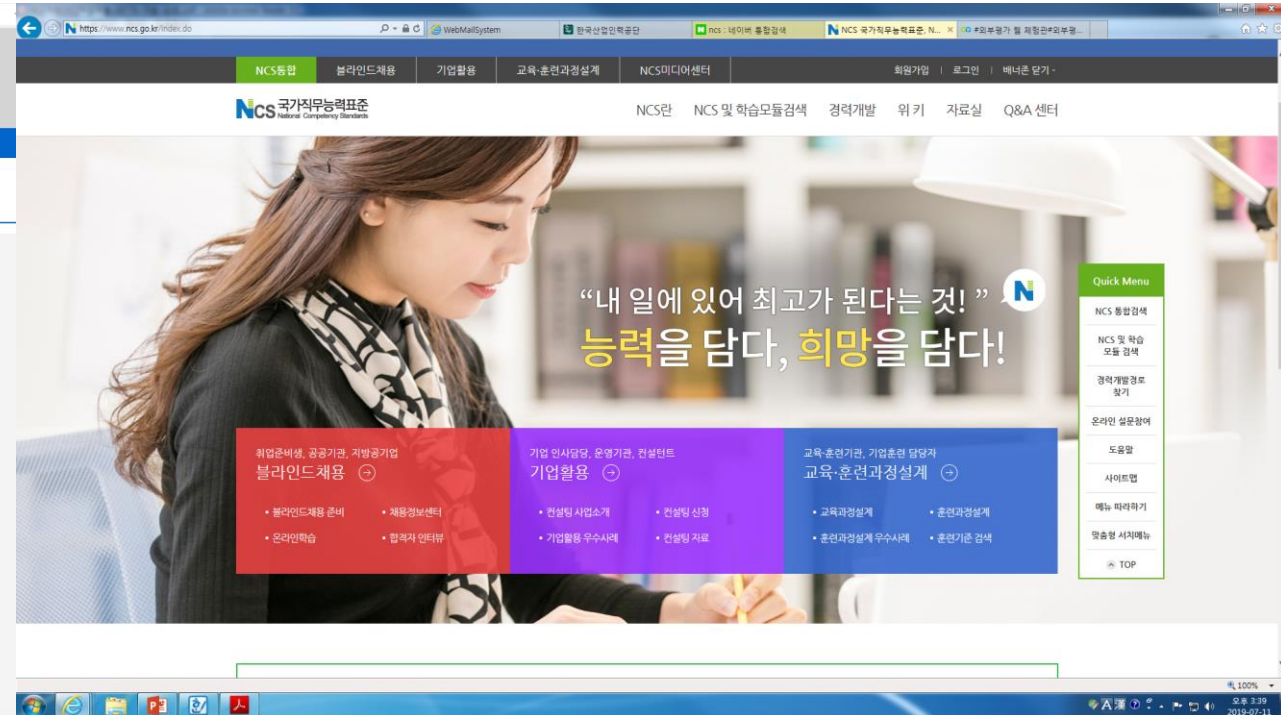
https://www.ncs.go.kr/index.do

WebMailSystem

한국산업인력공단

ncs : 네이버 통합검색

NCS 국가직무능력표준, N... ×

#외부평가 텔 제험판#외부평...

NCS통합 블라인드채용 기업활용 교육·훈련과정설계 NCS미디어센터

회원가입 | 로그인 | 배너존 닫기

NCS 국가직무능력표준 National Competency Standards

NCS란 NCS 및 학습모듈검색 경력개발 위키 자료실 Q&A 센터

“내 일에 있어 최고가 된다는 것!”

능력을 담다, 희망을 담다!

취업준비생, 공공기관, 지방공기업
블라인드채용

• 블라인드채용 준비 • 채용정보센터
• 온라인학습 • 합격자 인터뷰

기업 인사담당, 운영기관, 컨설턴트
기업활용

• 컨설팅 사업소개 • 컨설팅 신청
• 기업활용 우수사례 • 컨설팅 자료

교육·훈련기관, 기업훈련 담당자
교육·훈련과정설계

• 교육과정설계 • 훈련과정설계
• 훈련과정설계 우수사례 • 훈련기준 검색

Quick Menu
NCS 통합검색
NCS 및 학습 모듈 검색
경력개발경로 찾기
온라인 설문참여
도움말
사이트맵
메뉴 따라하기
맞춤형 서치메뉴
TOP

100%

오후 3:39
2019-07-11